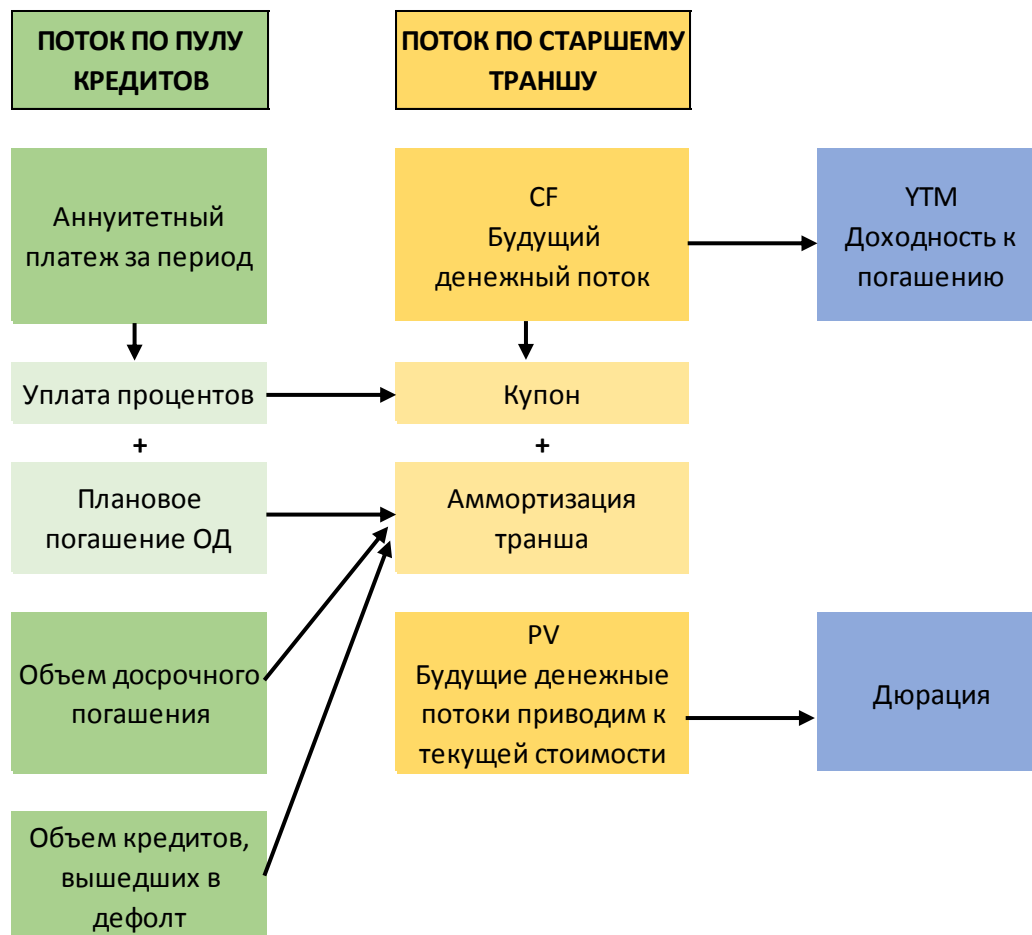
ПОТОК ПО ПУЛУ КРЕДИТОВ

ПОТОК ПО СТАРШЕМУ ТРАНШУ

Аннуитетный платеж за период

CF
Будущий денежный поток

YTM
Доходность к погашению

Уплата процентов

Купон

+

+

Плановое погашение ОД

Аммортизация транша

Объем досрочного погашения

PV
Будущие денежные потоки приводим к текущей стоимости

Дюрация

Объем кредитов, вышедших в дефолт